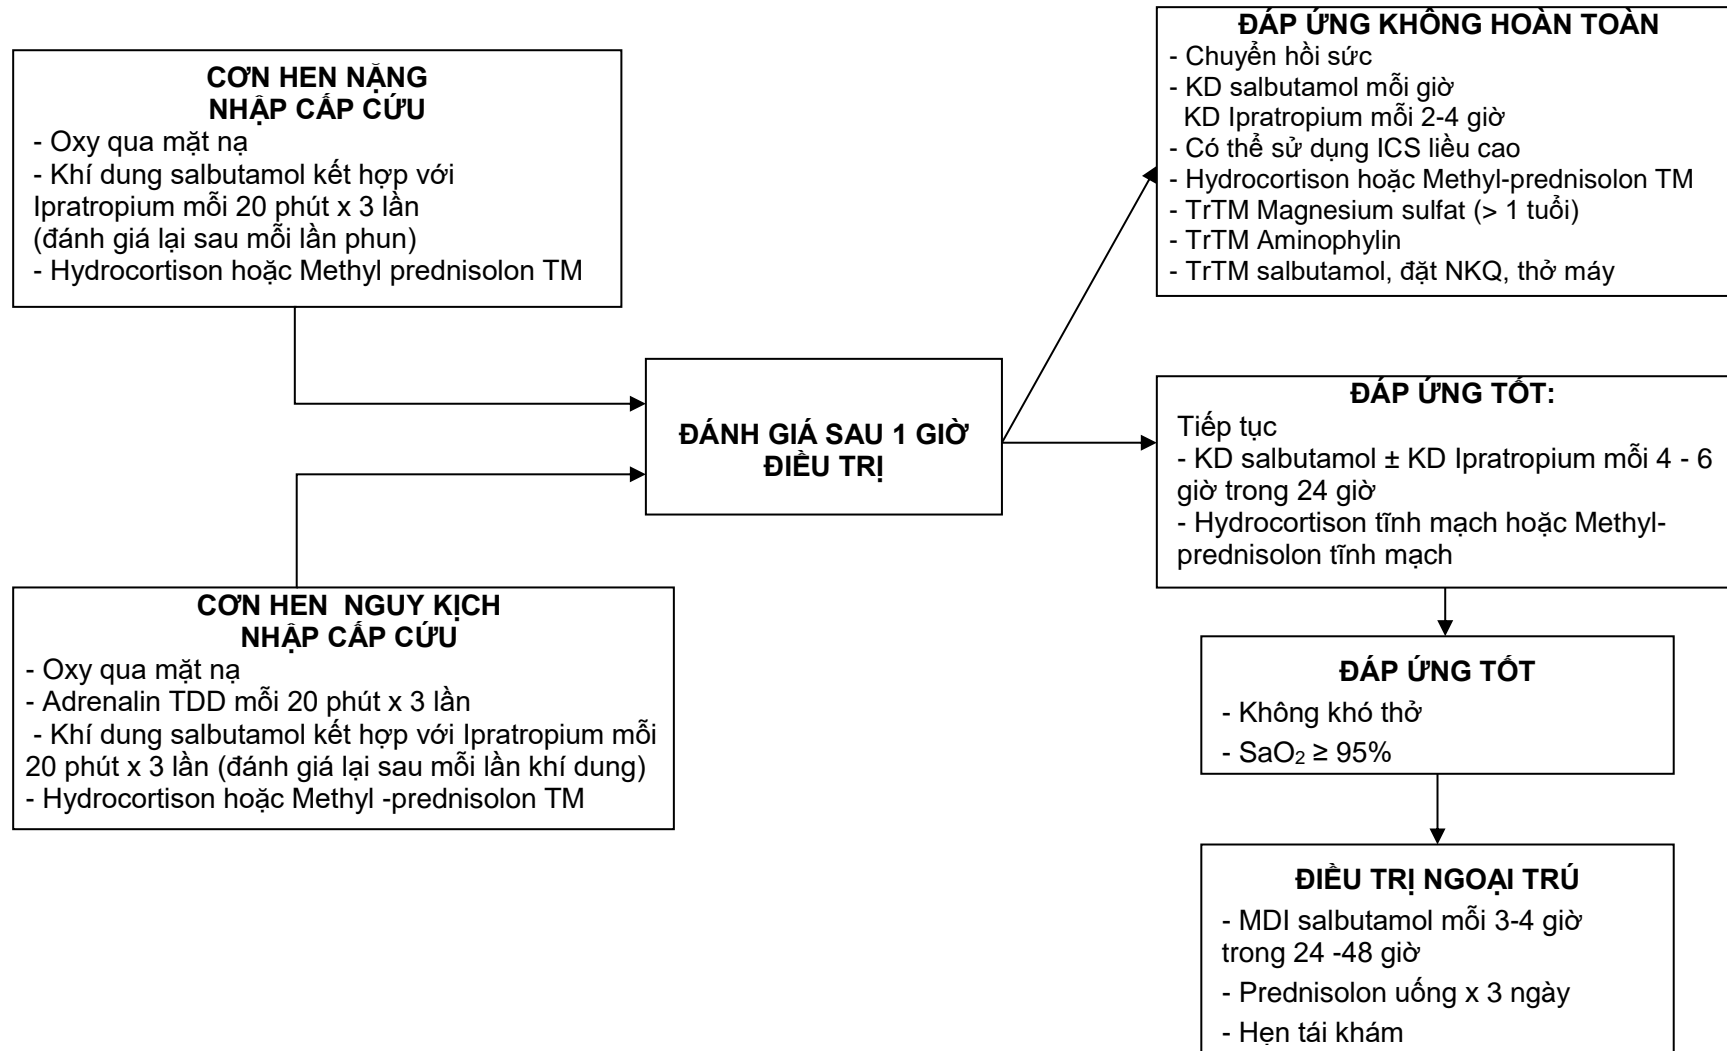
CƠN HEN NẶNG
NHẬP CẤP CỨU
- Oxy qua mặt nạ
- Khí dung salbutamol kết hợp với Ipratropium mỗi 20 phút x 3 lần (đánh giá lại sau mỗi lần phun)
- Hydrocortison hoặc Methyl prednisolon TM

CƠN HEN NGUY KỊCH
NHẬP CẤP CỨU
- Oxy qua mặt nạ
- Adrenalin TDD mỗi 20 phút x 3 lần
- Khí dung salbutamol kết hợp với Ipratropium mỗi 20 phút x 3 lần (đánh giá lại sau mỗi lần khí dung)
- Hydrocortison hoặc Methyl -prednisolon TM

ĐÁNH GIÁ SAU 1 GIỜ ĐIỀU TRỊ

ĐÁP ỨNG KHÔNG HOÀN TOÀN
- Chuyển hồi sức
- KD salbutamol mỗi giờ
KD Ipratropium mỗi 2-4 giờ
- Có thể sử dụng ICS liều cao
- Hydrocortison hoặc Methyl-prednisolon TM
- TrTM Magnesium sulfat (> 1 tuổi)
- TrTM Aminophylin
- TrTM salbutamol, đặt NKQ, thở máy

ĐÁP ỨNG TỐT:
Tiếp tục
- KD salbutamol ± KD Ipratropium mỗi 4 - 6 giờ trong 24 giờ
- Hydrocortison tĩnh mạch hoặc Methyl-prednisolon tĩnh mạch

ĐÁP ỨNG TỐT
- Không khó thở
- $SaO_2 \geq 95\%$

ĐIỀU TRỊ NGOẠI TRÚ
- MDI salbutamol mỗi 3-4 giờ trong 24 -48 giờ
- Prednisolon uống x 3 ngày
- Hẹn tái khám